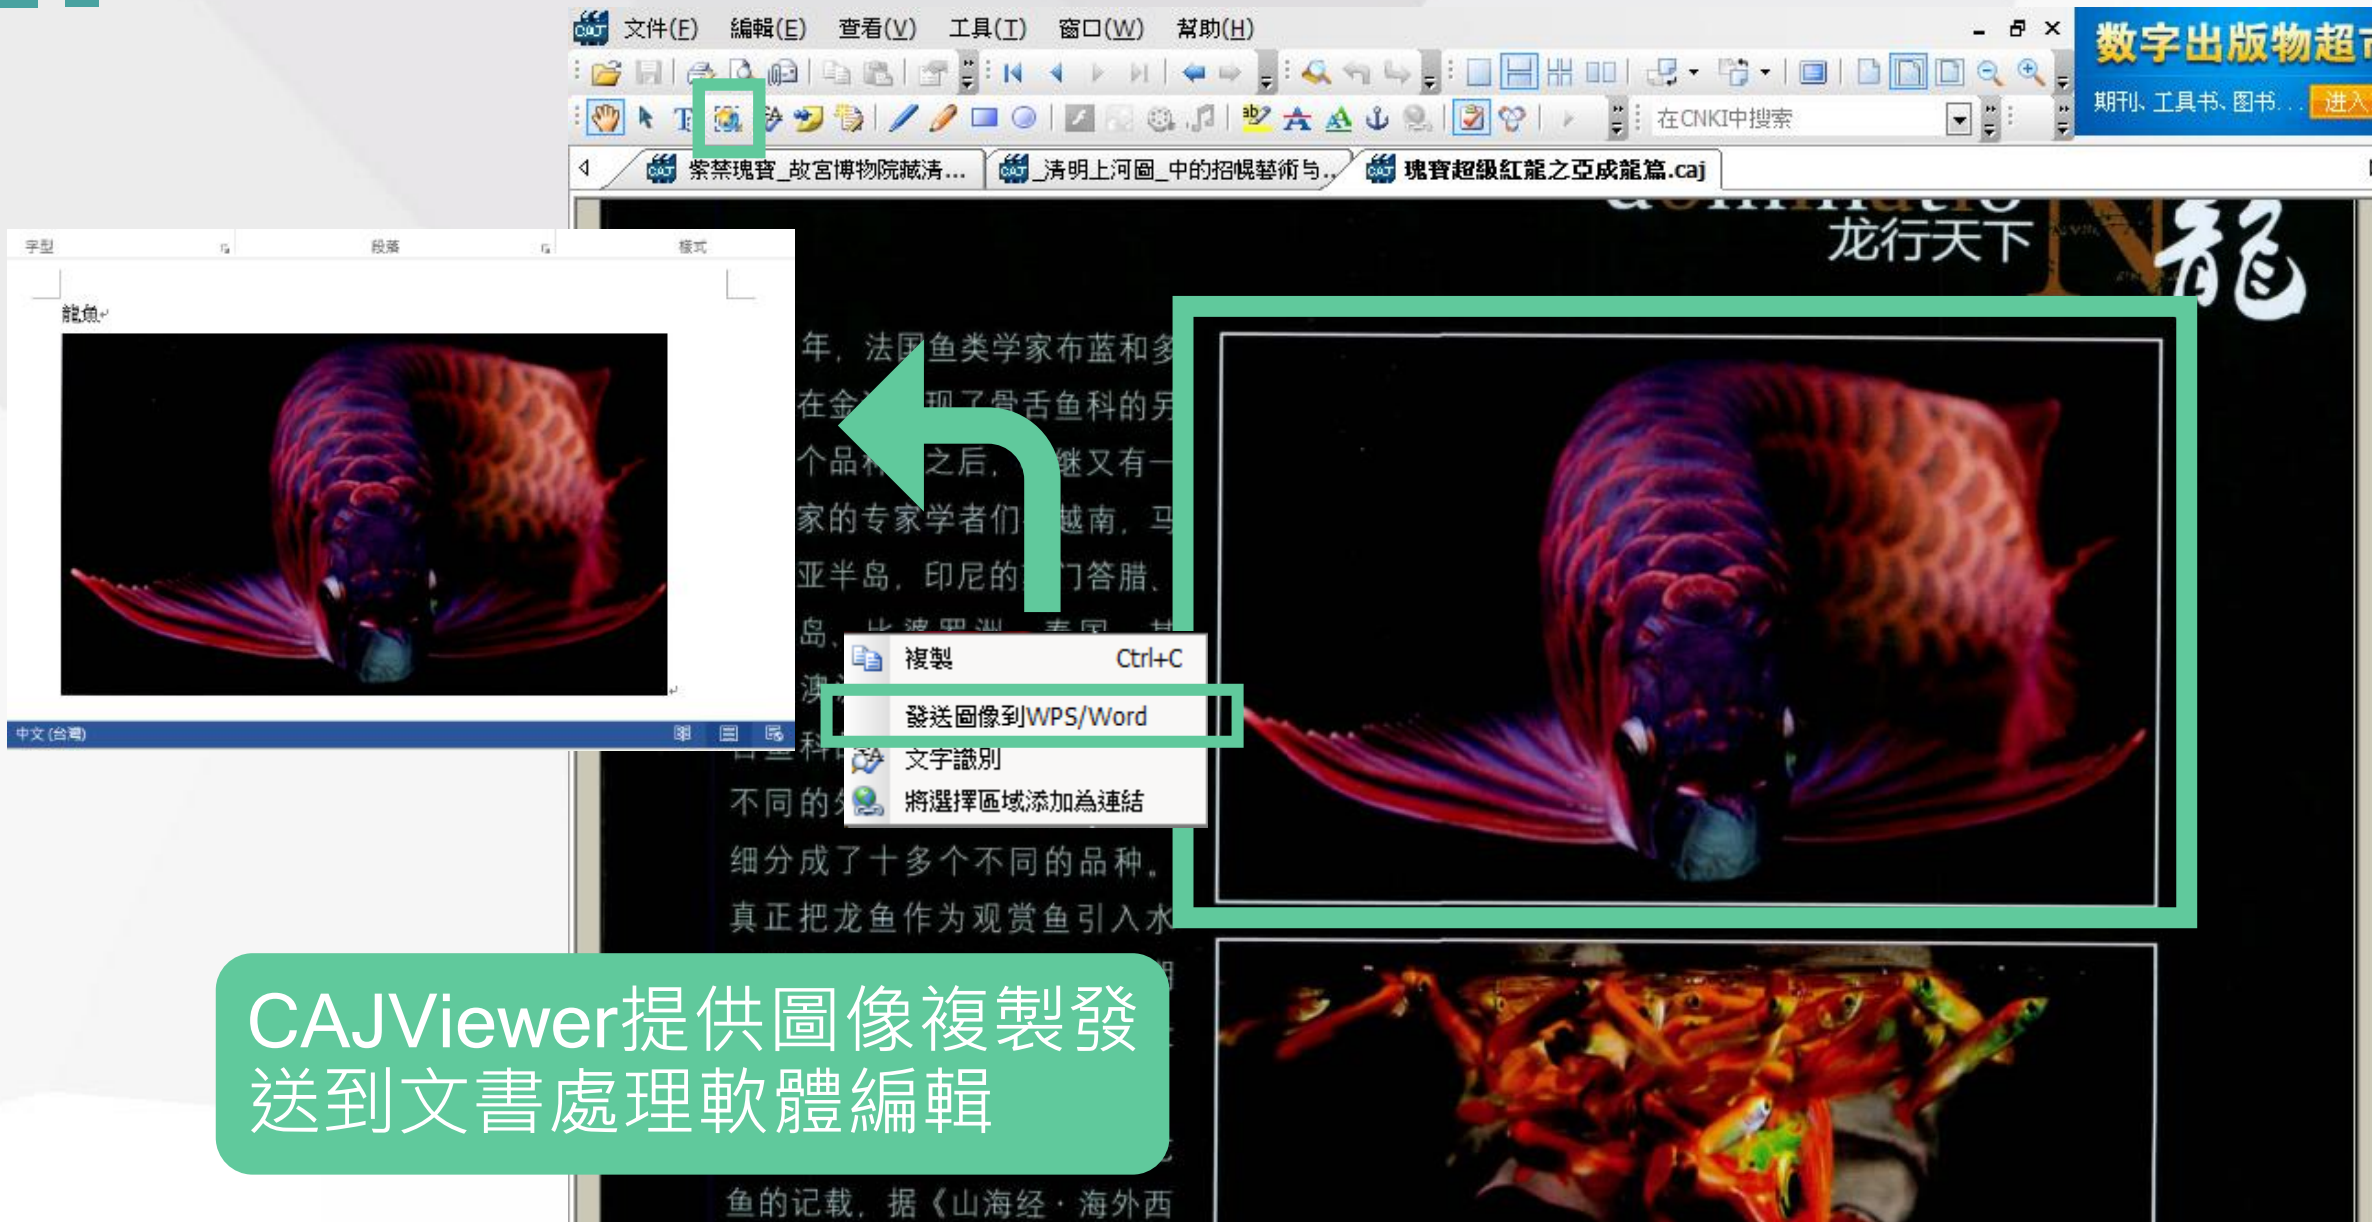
文件(F) 編輯(E) 查看(V) 工具(T) 窗口(W) 幫助(H)

数字出版物超市
期刊、工具书、图书... 进入

在CNKI中搜索

紫禁瑰寶_故宮博物院藏清... 清明上河圖_中的招幌藝術与... 瑰寶超級紅龍之亞成龍篇.caj

龙行天下

字型 段落 樣式

龍魚

中文(台灣)

年，法国鱼类学家布蓝和多
在金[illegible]现了骨舌鱼科的另
个品种之后，继又有一
家的专家学者们越南，马
亚半岛，印尼的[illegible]门答腊，
岛，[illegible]
澳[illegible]
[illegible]科
不同的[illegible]
细分成了十多个不同的品种。
真正把龙鱼作为观赏鱼引入水
鱼的记载，据《山海经·海外西

複製 Ctrl+C
發送圖像到WPS/Word
文字識別
將選擇區域添加為連結

CAJViewer提供圖像複製發送到文書處理軟體編輯